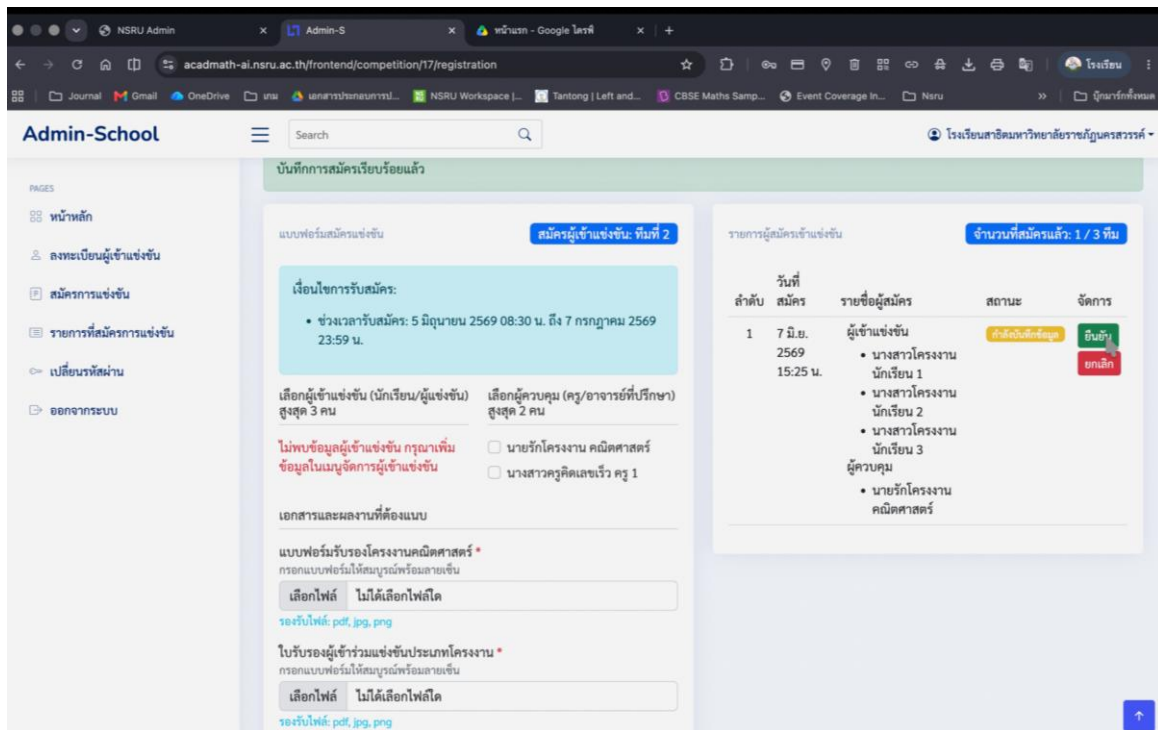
NSRU Admin
Admin-S
หน้าแรก - Google ไดรฟ์
acadmath-ai.nsru.ac.th/frontend/competition/17/registration
โรงเรียน
Journal Gmail OneDrive เกม เอกสารประกอบการปl... NSRU Workspace |... Tantong | Left and... CBSE Maths Samp... Event Coverage In... Nsru บุ๊กมาร์กทั้งหมด

Admin-School
Search
โรงเรียนสาธิตมหาวิทยาลัยราชภัฏนครสวรรค์

PAGES
หน้าหลัก
ลงทะเบียนผู้เข้าแข่งขัน
สมัครการแข่งขัน
รายการที่สมัครการแข่งขัน
เปลี่ยนรหัสผ่าน
ออกจากระบบ

บันทึกการสมัครเรียบร้อยแล้ว

แบบฟอร์มสมัครแข่งขัน
สมัครผู้เข้าแข่งขัน: ทีมที่ 2

เงื่อนไขการรับสมัคร:
• ช่วงเวลารับสมัคร: 5 มิถุนายน 2569 08:30 น. ถึง 7 กรกฎาคม 2569 23:59 น.

เลือกผู้เข้าแข่งขัน (นักเรียน/ผู้แข่งขัน) สูงสุด 3 คน
ไม่พบข้อมูลผู้เข้าแข่งขัน กรุณาเพิ่มข้อมูลในเมนูจัดการผู้เข้าแข่งขัน

เลือกผู้ควบคุม (ครู/อาจารย์ที่ปรึกษา) สูงสุด 2 คน
นายรักโครงงาน คณิตศาสตร์
นางสาวครูคิดเลขเร็ว ครู 1

เอกสารและผลงานที่ต้องแนบ

แบบฟอร์มรับรองโครงงานคณิตศาสตร์ *
กรอกแบบฟอร์มให้สมบูรณ์พร้อมลายเซ็น
เลือกไฟล์ ไม่ได้เลือกไฟล์ใด
รองรับไฟล์: pdf, jpg, png

ใบรับรองผู้เข้าร่วมแข่งขันประเภทโครงงาน *
กรอกแบบฟอร์มให้สมบูรณ์พร้อมลายเซ็น
เลือกไฟล์ ไม่ได้เลือกไฟล์ใด
รองรับไฟล์: pdf, jpg, png

รายการผู้สมัครเข้าแข่งขัน
จำนวนที่สมัครแล้ว: 1 / 3 ทีม

| ลำดับ | วันที่สมัคร | รายชื่อผู้สมัคร | สถานะ | จัดการ |
|---|---|---|---|---|
| 1 | 7 มิ.ย. 2569 15:25 น. | ผู้เข้าแข่งขัน • นางสาวโครงงาน นักเรียน 1 • นางสาวโครงงาน นักเรียน 2 • นางสาวโครงงาน นักเรียน 3 ผู้ควบคุม • นายรักโครงงาน คณิตศาสตร์ | กำลังบันทึกข้อมูล | ยืนยัน ยกเลิก |